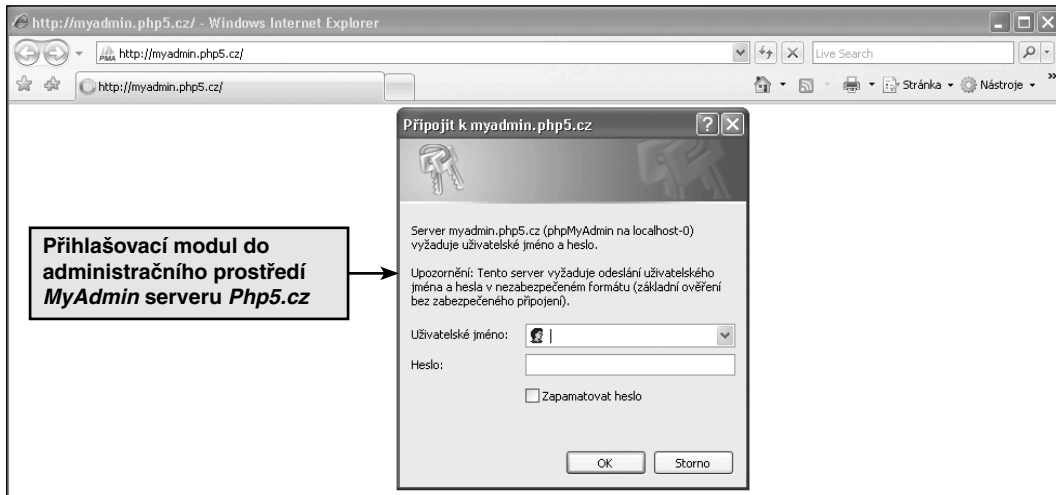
http://myadmin.php5.cz/ - Windows Internet Explorer

http://myadmin.php5.cz/

Live Search

http://myadmin.php5.cz/

Stránka ▾ Nástroje ▾

Připojit k myadmin.php5.cz

Server myadmin.php5.cz (phpMyAdmin na localhost-0) vyžaduje uživatelské jméno a heslo.

Upozornění: Tento server vyžaduje odeslání uživatelského jména a hesla v nezabezpečeném formátu (základní ověření bez zabezpečeného připojení).

Uživatelské jméno:

Heslo:

Zapamatovat heslo

OK

Storno

**Přihlašovací modul do administračního prostředí *MyAdmin* serveru *Php5.cz***